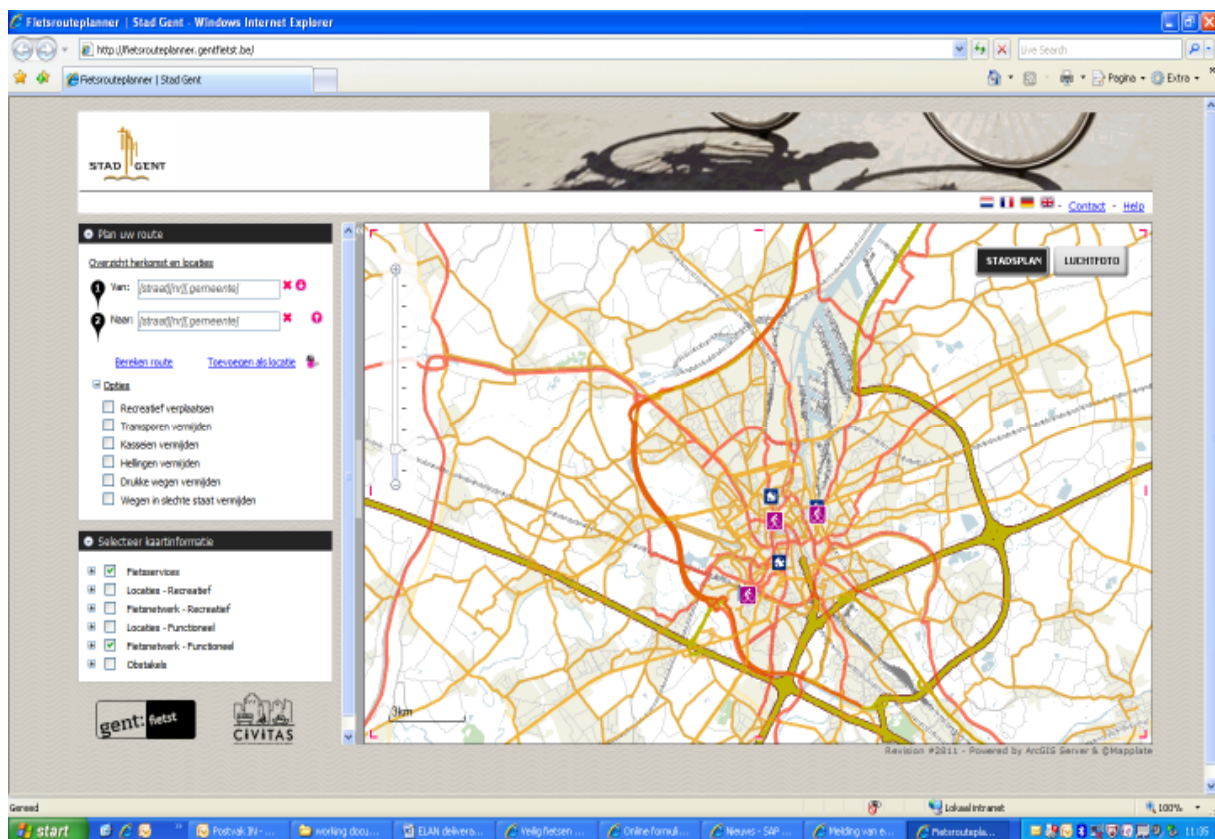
Fietsrouteplanner | Stad Gent - Windows Internet Explorer

http://fietsrouteplanner.gentfietst.be/

Live Search

Fietsrouteplanner | Stad Gent

Pagina · Extra ·

STAD GENT

Contact - Help

Plan uw route

Overzicht herkomst en locaties

1 Van: (straat)(nr)(,gemeente)

2 Naar: (straat)(nr)(,gemeente)

Bereken route Toevoegen als locatie

Opties

Recreatief verplaatsen
Transporen vermijden
Kasseien vermijden
Hellingen vermijden
Drukke wegen vermijden
Wegen in slechte staat vermijden

Selecteer kaartinformatie

Fietsservices
Locaties - Recreatief
Fietsnetwerk - Recreatief
Locaties - Functioneel
Fietsnetwerk - Functioneel
Obstakels

gent: fietst

CIVITAS

STADSPLAN LUCHTFOTO

3km

Revision #2811 - Powered by ArcGIS Server & ©Mapplate

Gereed

Lokaal intranet

100%

start

Postvak IN - ...

working docu...

ELAN delivera...

Veilig fietsen ...

Online formuli...

Nieuws - SAP ...

Melding van e...

Fietsroutepla...

11:05